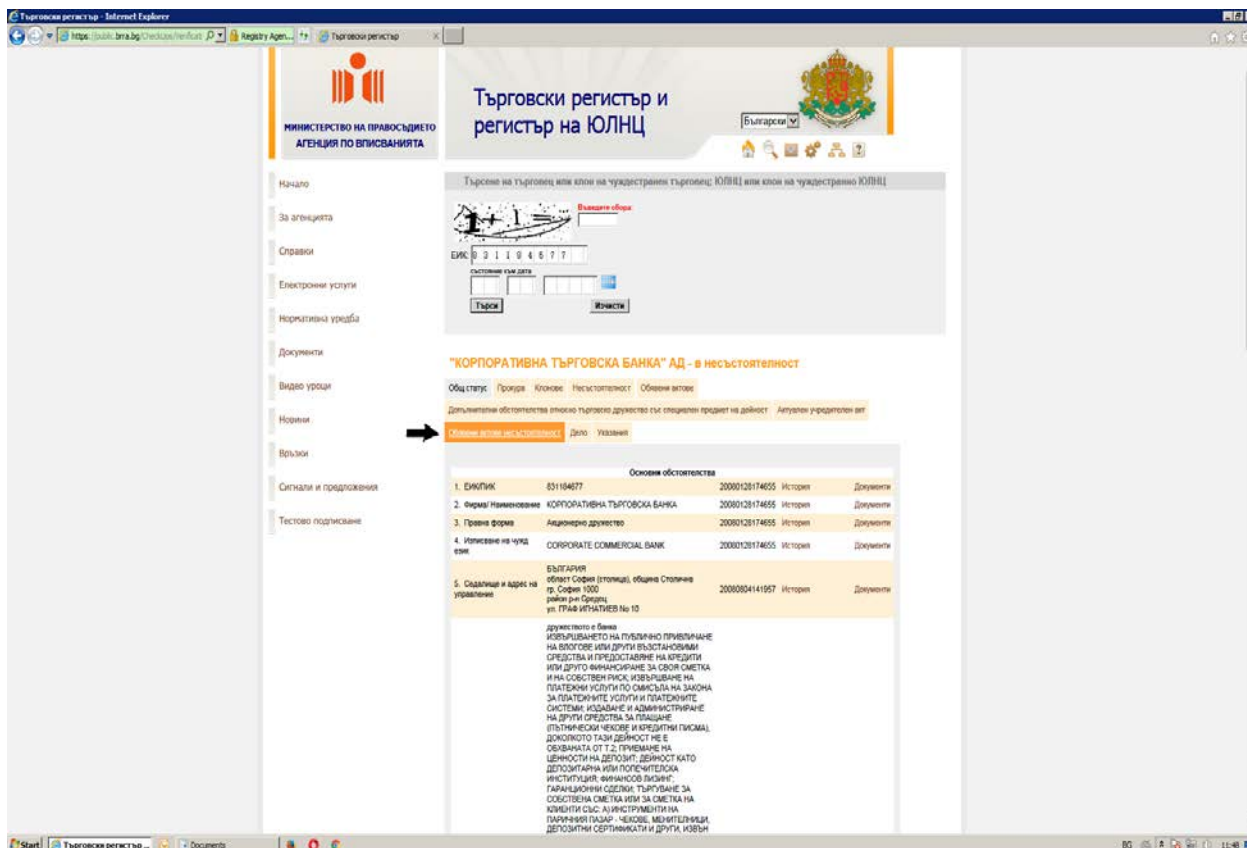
Търговски регистър - Internet Explorer

https://public.brra.bg/CheckUps/Verificati

Registry Agen...

Търговски регистър

МИНИСТЕРСТВО НА ПРАВОСЪДИЕТО
АГЕНЦИЯ ПО ВПИСВАНИЯТА

Търговски регистър и регистър на ЮЛНЦ

Български

Начало

За агенцията

Справки

Електронни услуги

Нормативна уредба

Документи

Видео уроци

Новини

Връзки

Сигнали и предложения

Тестово подписване

Търсене на търговец или клон на чуждестранен търговец; ЮЛНЦ или клон на чуждестранно ЮЛНЦ

Въведете сбора

ЕИК 8 3 1 1 8 4 6 7 7

състояние към дата

Търси

Изчисти

"КОРПОРАТИВНА ТЪРГОВСКА БАНКА" АД - в несъстоятелност

Общ статус | Прокура | Клонове | Несъстоятелност | Обявени актове

Допълнителни обстоятелства относно търговско дружество със специален предмет на дейност | Актуален учредителен акт

Обявени актове несъстоятелност | Дело | Указания

| Основни обстоятелства | | | | |
|---|---|---|---|---|
| 1. ЕИК/ПИК | 831184677 | 20080128174655 | История | Документи |
| 2. Фирма/ Наименование | КОРПОРАТИВНА ТЪРГОВСКА БАНКА | 20080128174655 | История | Документи |
| 3. Правна форма | Акционерно дружество | 20080128174655 | История | Документи |
| 4. Изписване на чужд език | CORPORATE COMMERCIAL BANK | 20080128174655 | История | Документи |
| 5. Седалище и адрес на управление | БЪЛГАРИЯ област София (столица), община Столична гр. София 1000 район р-н Средец ул. ГРАФ ИГНАТИЕВ No 10 | 20080804141957 | История | Документи |
| | дружеството е банка ИЗВЪРШВАНЕТО НА ПУБЛИЧНО ПРИВЛИЧАНЕ НА ВЛОГОВЕ ИЛИ ДРУГИ ВЪЗСТАНОВИМИ СРЕДСТВА И ПРЕДОСТАВЯНЕ НА КРЕДИТИ ИЛИ ДРУГО ФИНАНСИРАНЕ ЗА СВОЯ СМЕТКА И НА СОБСТВЕН РИСК; ИЗВЪРШВАНЕ НА ПЛАТЕЖНИ УСЛУГИ ПО СМИСЪЛА НА ЗАКОНА ЗА ПЛАТЕЖНИТЕ УСЛУГИ И ПЛАТЕЖНИТЕ СИСТЕМИ; ИЗДАВАНЕ И АДМИНИСТРИРАНЕ НА ДРУГИ СРЕДСТВА ЗА ПЛАЩАНЕ (ПЪТНИЧЕСКИ ЧЕКОВЕ И КРЕДИТНИ ПИСМА), ДОКОЛКОТО ТАЗИ ДЕЙНОСТ НЕ Е ОБХВАНАТА ОТ Т.2; ПРИЕМАНЕ НА ЦЕННОСТИ НА ДЕПОЗИТ; ДЕЙНОСТ КАТО ДЕПОЗИТАРНА ИЛИ ПОПЕЧИТЕЛСКА ИНСТИТУЦИЯ; ФИНАНСОВ ЛИЗИНГ; ГАРАНЦИОННИ СДЕЛКИ; ТЪРГУВАНЕ ЗА СОБСТВЕНА СМЕТКА ИЛИ ЗА СМЕТКА НА КЛИЕНТИ СЪС: А) ИНСТРУМЕНТИ НА ПАРИЧНИЯ ПАЗАР - ЧЕКОВЕ, МЕНИТЕЛНИЦИ, ДЕПОЗИТНИ СЕРТИФИКАТИ И ДРУГИ, ИЗВЪН | | | |

Start | Търговски регистър | Documents